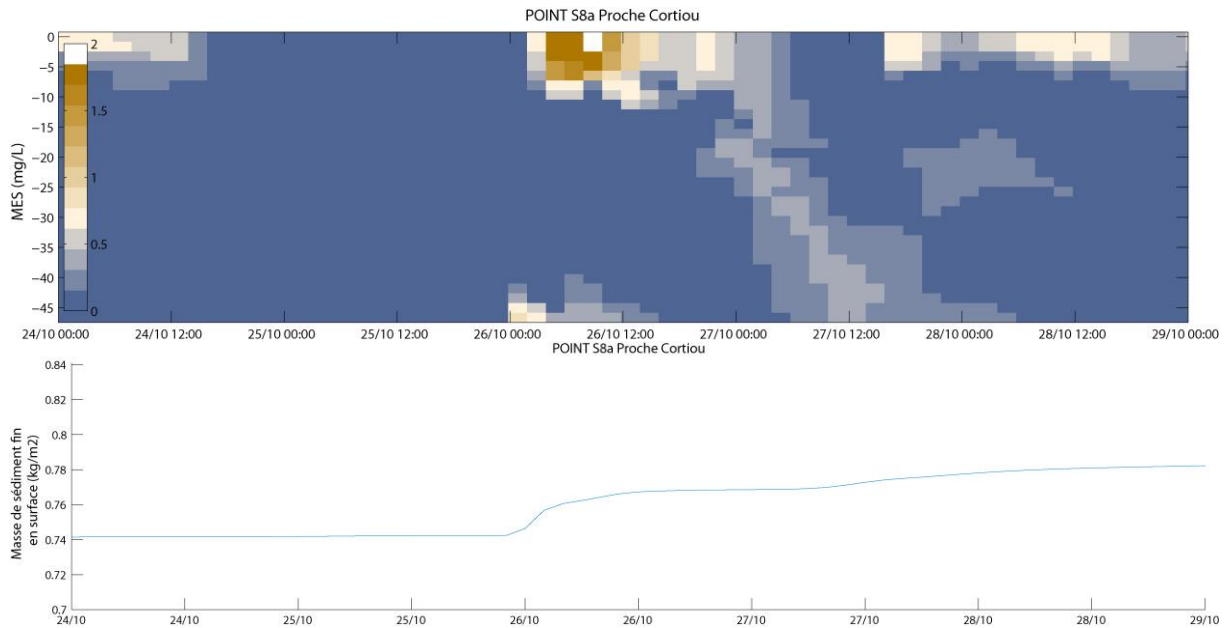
POINT S8a Proche Cortiou

MES (mg/L)

2
1.5
1
0.5
0

0
-5
-10
-15
-20
-25
-30
-35
-40
-45

24/10 00:00
24/10 12:00
25/10 00:00
25/10 12:00
26/10 00:00
26/10 12:00
27/10 00:00
27/10 12:00
28/10 00:00
28/10 12:00
29/10 00:00

POINT S8a Proche Cortiou

Masse de sédiment fin en surface (kg/m2)

0.84
0.82
0.8
0.78
0.76
0.74
0.72
0.7

24/10
24/10
25/10
25/10
26/10
26/10
27/10
27/10
28/10
28/10
29/10